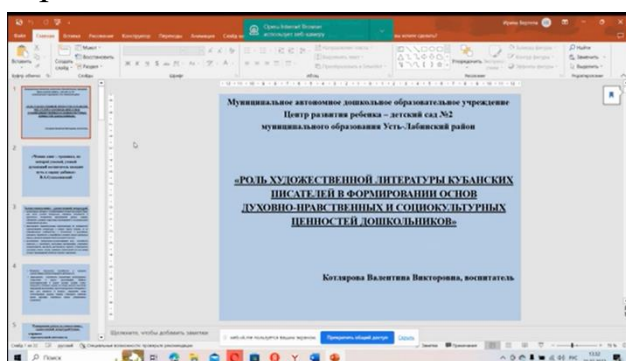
Муниципальное автономное дошкольное образовательное учреждение
Центр развития ребенка – детский сад №2
муниципального образования Усть-Лабинский район

«РОЛЬ ХУДОЖЕСТВЕННОЙ ЛИТЕРАТУРЫ КУБАНСКИХ ПИСАТЕЛЕЙ В ФОРМИРОВАНИИ ОСНОВ ДУХОВНО-НРАВСТВЕННЫХ И СОЦИОКУЛЬТУРНЫХ ЦЕННОСТЕЙ ДОШКОЛЬНИКОВ»

Котлярова Валентина Викторовна, воспитатель

Opera Internet Browser
использует веб-камеру

Файл Главная Вставка Рисование Конструктор Переходы Анимация Слайд-шоу

Вставить Создать слайд Макет Восстановить Раздел

Найти Заменить Выделить

Заметки для добавления заметок

Заметки Примечания

Прекратить общий доступ Скрыть

Поиск